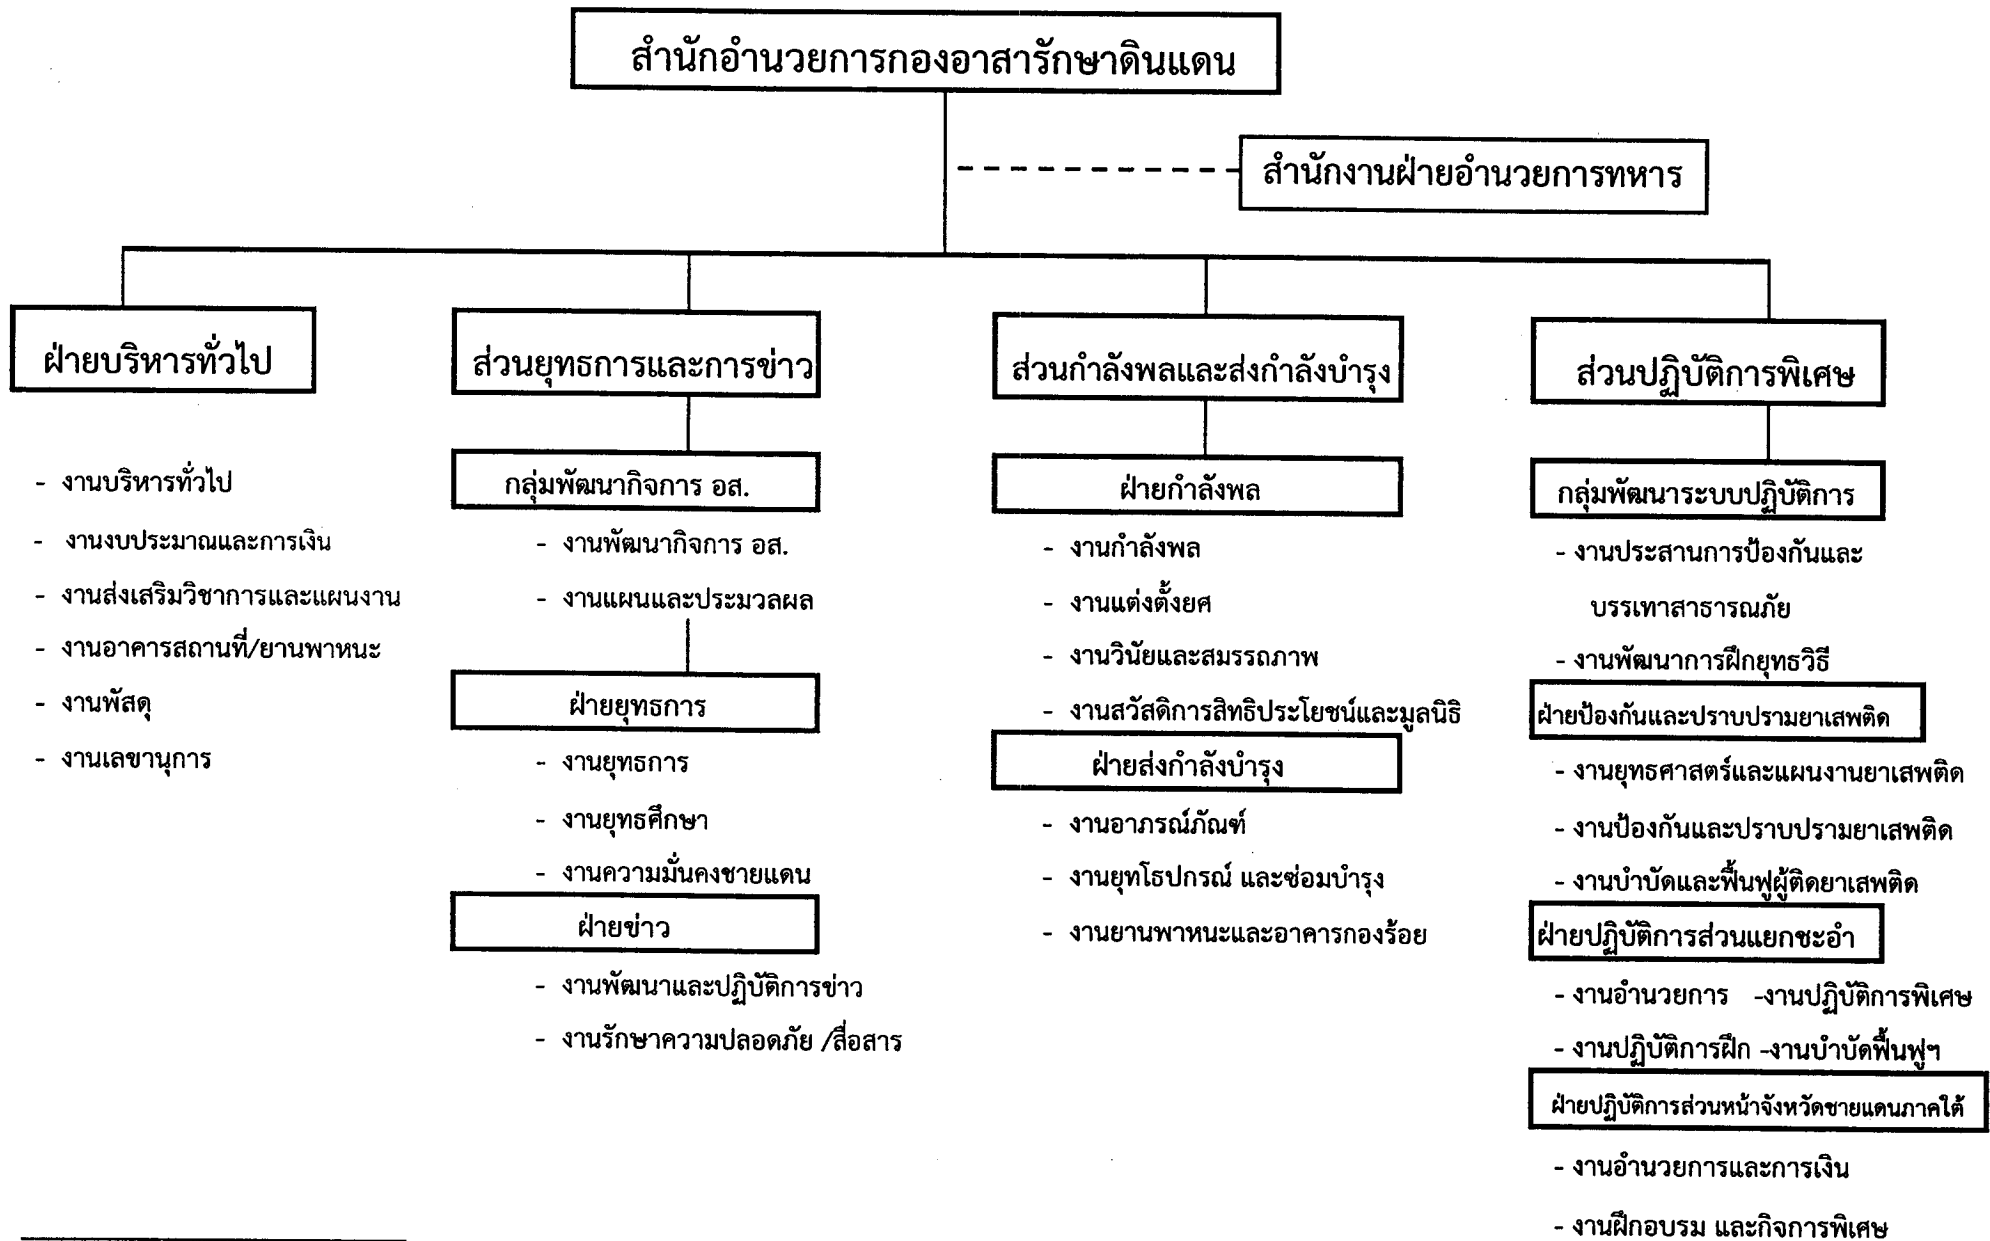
สำนักอำนวยการกองอาสารักษาดินแดน

สำนักงานฝ่ายอำนวยการทหาร

ฝ่ายบริหารทั่วไป

- งานบริหารทั่วไป
- งานงบประมาณและการเงิน
- งานส่งเสริมวิชาการและแผนงาน
- งานอาคารสถานที่/ยานพาหนะ
- งานพัสดุ
- งานเลขานุการ

ส่วนยุทธการและการข่าว

กลุ่มพัฒนากิจการ อส.

- งานพัฒนากิจการ อส.
- งานแผนและประมวลผล

ฝ่ายยุทธการ

- งานยุทธการ
- งานยุทธศึกษา
- งานความมั่นคงชายแดน

ฝ่ายข่าว

- งานพัฒนาและปฏิบัติการข่าว
- งานรักษาความปลอดภัย /สื่อสาร

ส่วนกำลังพลและส่งกำลังบำรุง

ฝ่ายกำลังพล

- งานกำลังพล
- งานแต่งตั้งยศ
- งานวินัยและสมรรถภาพ
- งานสวัสดิการสิทธิประโยชน์และมูลนิธิ

ฝ่ายส่งกำลังบำรุง

- งานอาภรณ์ภัณฑ์
- งานยุทโธปกรณ์ และซ่อมบำรุง
- งานยานพาหนะและอาคารกองร้อย

ส่วนปฏิบัติการพิเศษ

กลุ่มพัฒนาระบบปฏิบัติการ

- งานประสานการป้องกันและบรรเทาสาธารณภัย
- งานพัฒนาการฝึกยุทธวิธี

ฝ่ายป้องกันและปราบปรามยาเสพติด

- งานยุทธศาสตร์และแผนงานยาเสพติด
- งานป้องกันและปราบปรามยาเสพติด
- งานบำบัดและฟื้นฟูผู้ติดยาเสพติด

ฝ่ายปฏิบัติการส่วนแยกชะอำ

- งานอำนวยการ -งานปฏิบัติการพิเศษ
- งานปฏิบัติการฝึก -งานบำบัดฟื้นฟูฯ

ฝ่ายปฏิบัติการส่วนหน้าจังหวัดชายแดนภาคใต้

- งานอำนวยการและการเงิน
- งานฝึกอบรม และกิจการพิเศษ